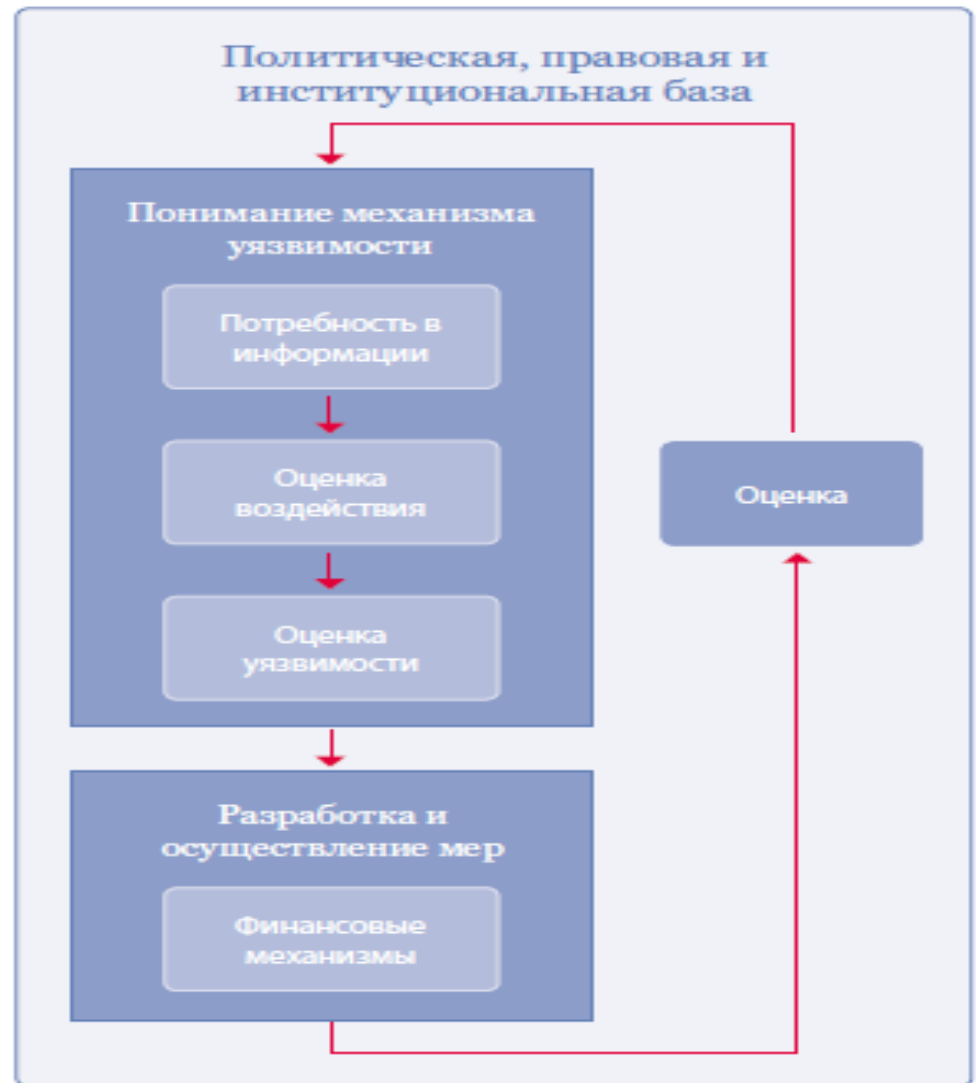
Политическая, правовая и институциональная база

Понимание механизма уязвимости

Потребность в информации

Оценка воздействия

Оценка уязвимости

Оценка

Разработка и осуществление мер

Финансовые механизмы